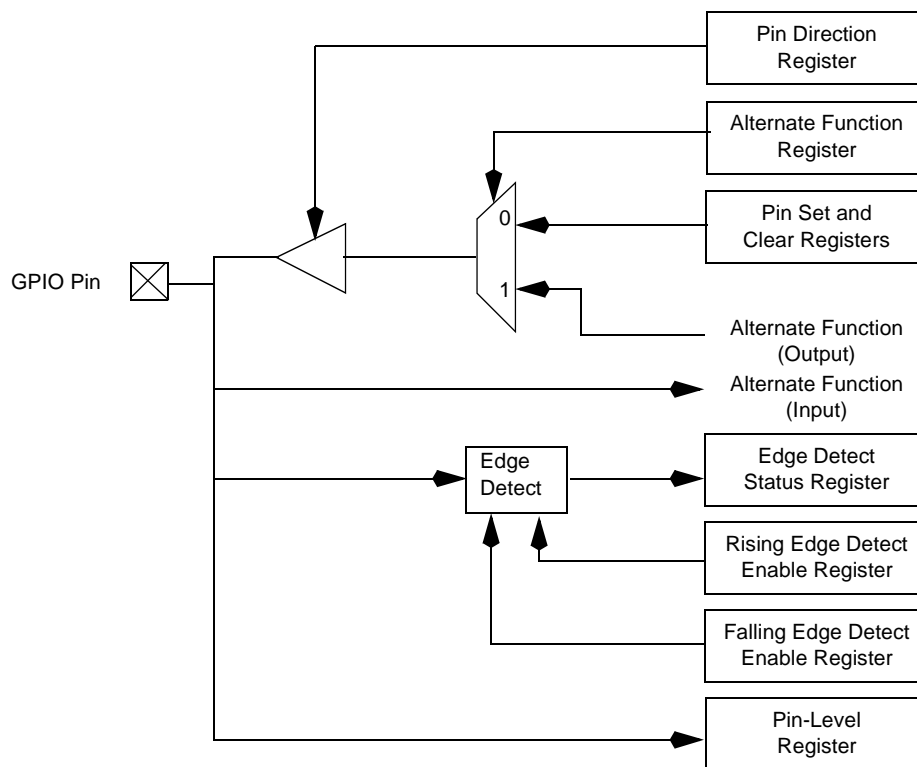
Pin Direction Register

Alternate Function Register

0

Pin Set and Clear Registers

GPIO Pin

1

Alternate Function (Output)

Alternate Function (Input)

Edge Detect

Edge Detect Status Register

Rising Edge Detect Enable Register

Falling Edge Detect Enable Register

Pin-Level Register